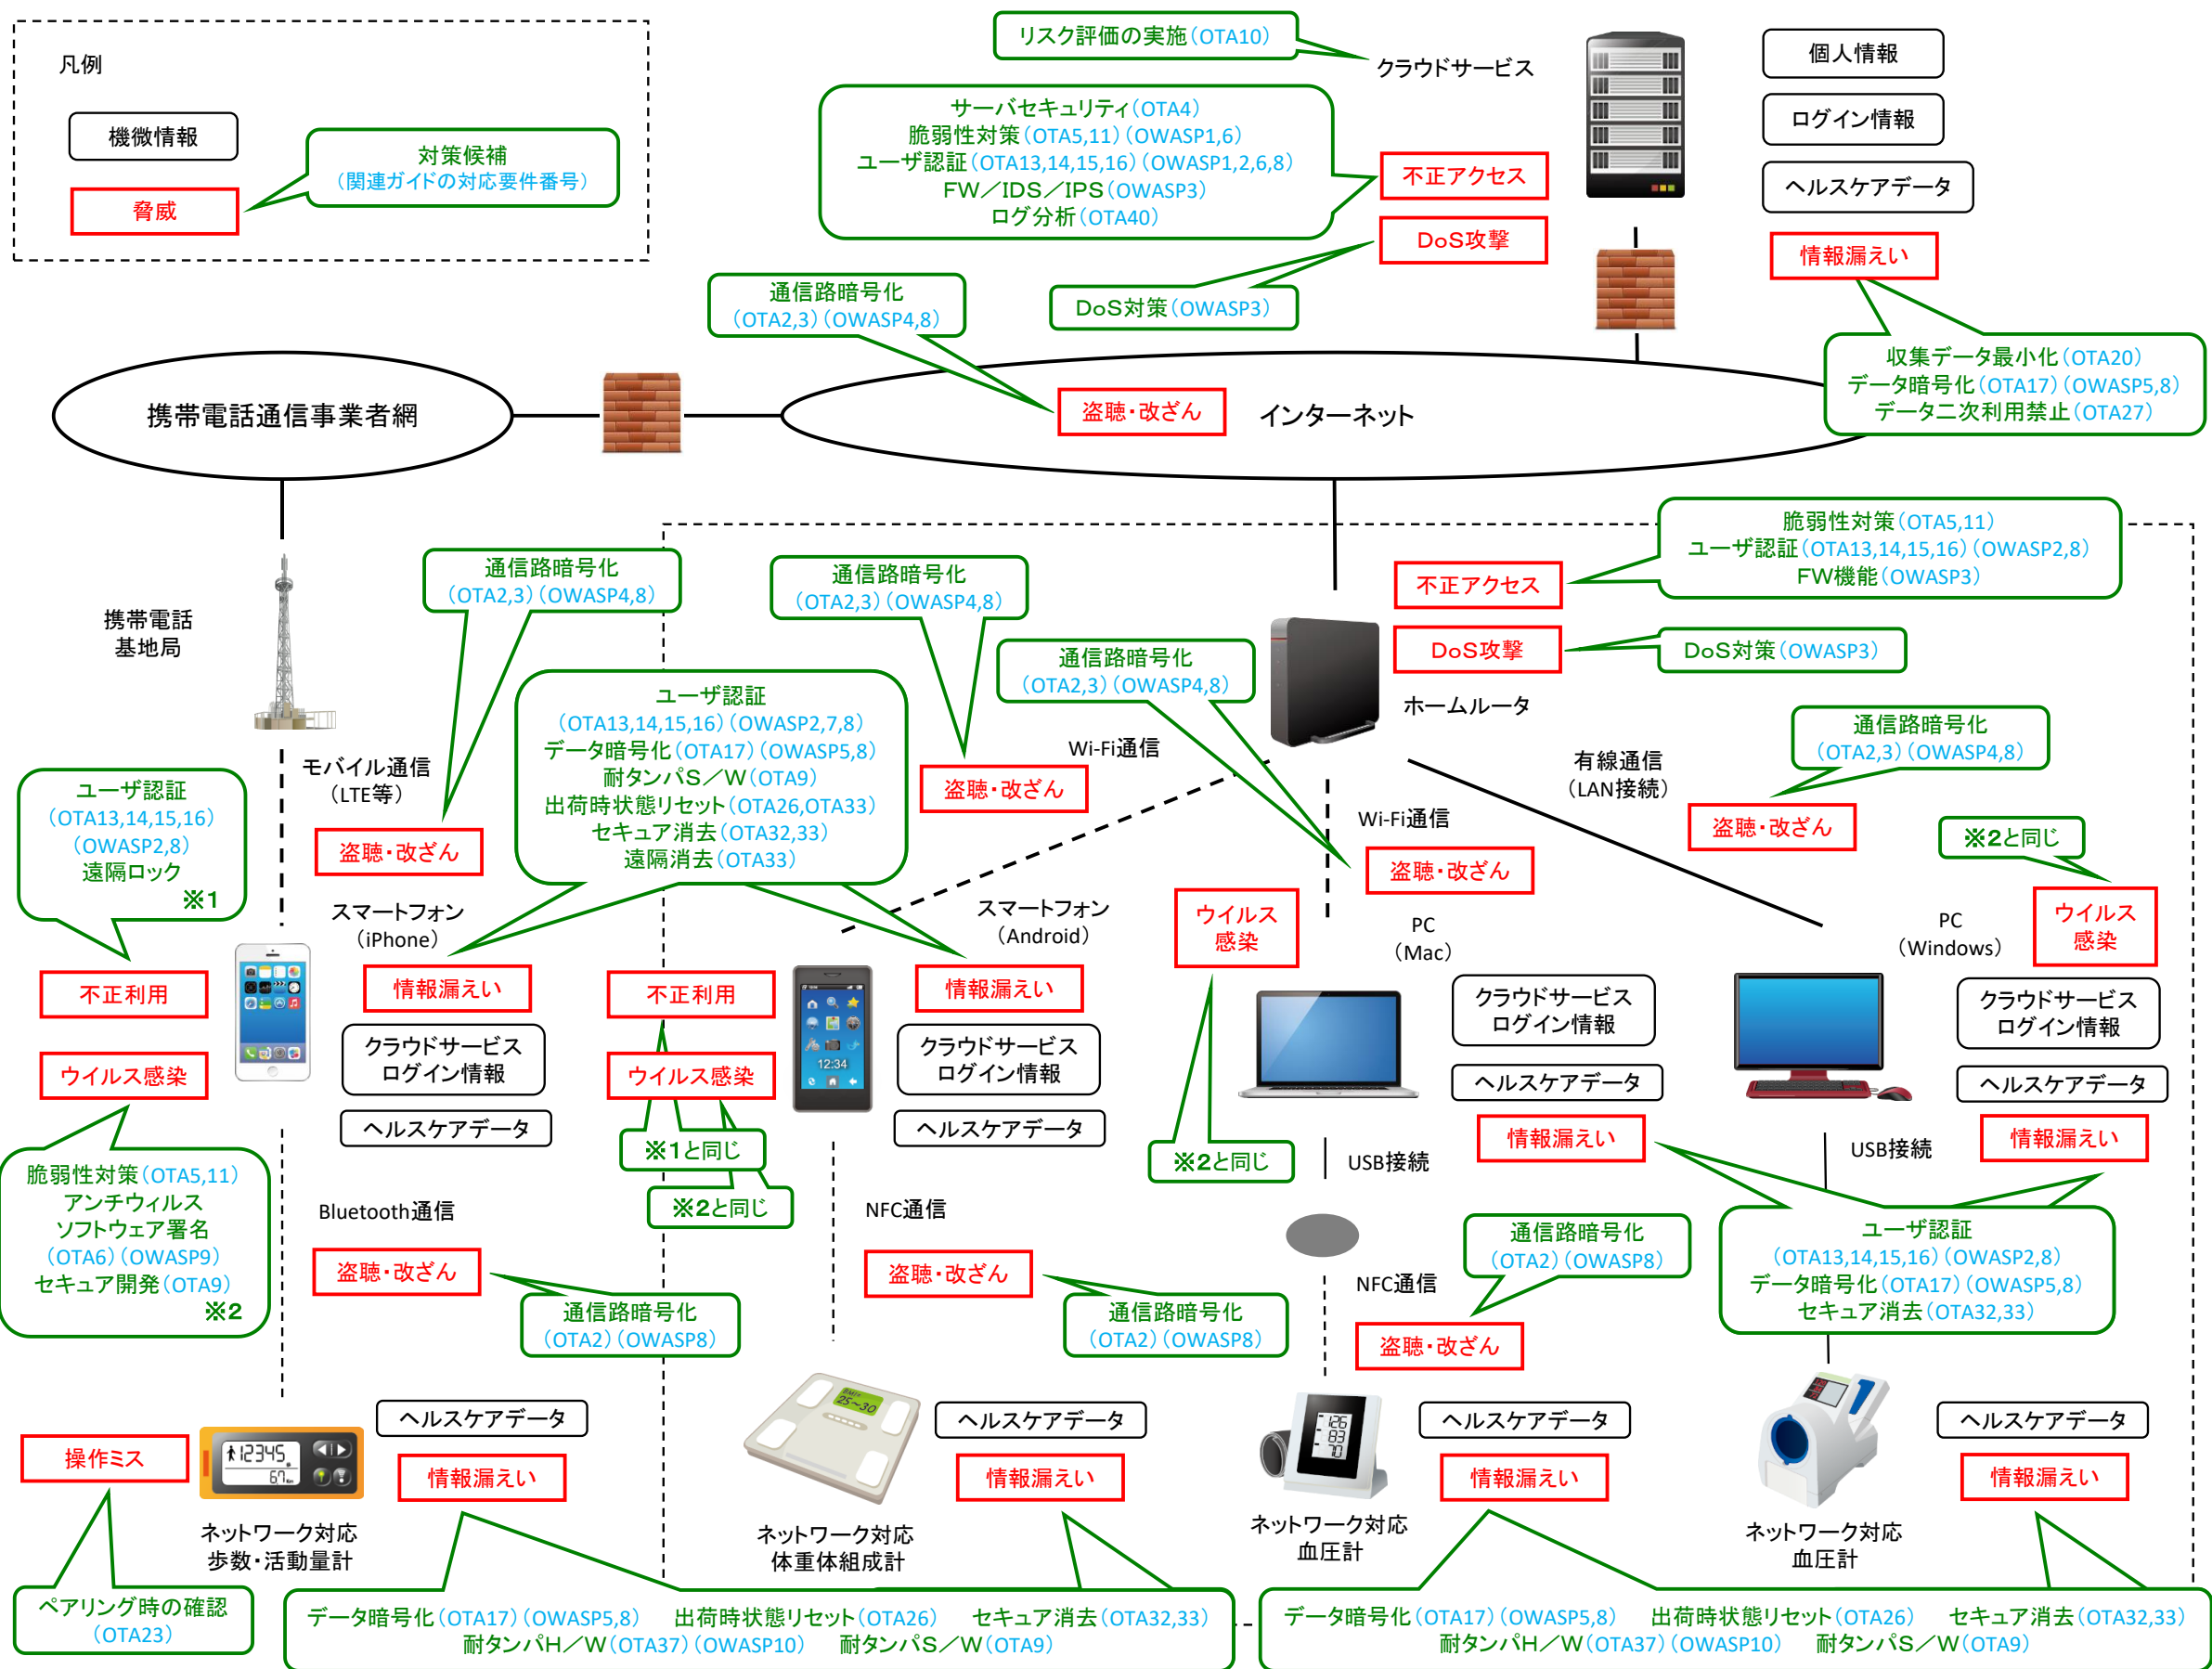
凡例

機微情報

脅威

対策候補
（関連ガイドの対応要件番号）

リスク評価の実施（OTA10）

クラウドサービス

サーバセキュリティ（OTA4）
脆弱性対策（OTA5,11）（OWASP1,6）
ユーザ認証（OTA13,14,15,16）（OWASP1,2,6,8）
FW／IDS／IPS（OWASP3）
ログ分析（OTA40）

不正アクセス

DoS攻撃

DoS対策（OWASP3）

個人情報

ログイン情報

ヘルスケアデータ

情報漏えい

通信路暗号化
（OTA2,3）（OWASP4,8）

収集データ最小化（OTA20）
データ暗号化（OTA17）（OWASP5,8）
データ二次利用禁止（OTA27）

携帯電話通信事業者網

盗聴・改ざん

インターネット

脆弱性対策（OTA5,11）
ユーザ認証（OTA13,14,15,16）（OWASP2,8）
FW機能（OWASP3）

不正アクセス

DoS攻撃

DoS対策（OWASP3）

ホームルータ

携帯電話
基地局

通信路暗号化
（OTA2,3）（OWASP4,8）

通信路暗号化
（OTA2,3）（OWASP4,8）

通信路暗号化
（OTA2,3）（OWASP4,8）

ユーザ認証
（OTA13,14,15,16）（OWASP2,7,8）
データ暗号化（OTA17）（OWASP5,8）
耐タンパS／W（OTA9）
出荷時状態リセット（OTA26,OTA33）
セキュア消去（OTA32,33）
遠隔消去（OTA33）

Wi-Fi通信

盗聴・改ざん

有線通信
（LAN接続）

通信路暗号化
（OTA2,3）（OWASP4,8）

盗聴・改ざん

モバイル通信
（LTE等）

盗聴・改ざん

ユーザ認証
（OTA13,14,15,16）
（OWASP2,8）
遠隔ロック
※1

Wi-Fi通信

盗聴・改ざん

※2と同じ

スマートフォン
（iPhone）

スマートフォン
（Android）

ウイルス
感染

PC
（Mac）

PC
（Windows）

ウイルス
感染

不正利用

情報漏えい

不正利用

情報漏えい

ウイルス感染

クラウドサービス
ログイン情報

ウイルス感染

クラウドサービス
ログイン情報

クラウドサービス
ログイン情報

クラウドサービス
ログイン情報

ヘルスケアデータ

ヘルスケアデータ

ヘルスケアデータ

ヘルスケアデータ

※1と同じ

情報漏えい

情報漏えい

※2と同じ

USB接続

USB接続

※2と同じ

脆弱性対策（OTA5,11）
アンチウィルス
ソフトウェア署名
（OTA6）（OWASP9）
セキュア開発（OTA9）
※2

Bluetooth通信

NFC通信

盗聴・改ざん

盗聴・改ざん

通信路暗号化
（OTA2）（OWASP8）

NFC通信

ユーザ認証
（OTA13,14,15,16）（OWASP2,8）
データ暗号化（OTA17）（OWASP5,8）
セキュア消去（OTA32,33）

通信路暗号化
（OTA2）（OWASP8）

通信路暗号化
（OTA2）（OWASP8）

盗聴・改ざん

ヘルスケアデータ

ヘルスケアデータ

ヘルスケアデータ

ヘルスケアデータ

操作ミス

情報漏えい

情報漏えい

情報漏えい

情報漏えい

ネットワーク対応
歩数・活動量計

ネットワーク対応
体重体組成計

ネットワーク対応
血圧計

ネットワーク対応
血圧計

ペアリング時の確認
（OTA23）

データ暗号化（OTA17）（OWASP5,8）　出荷時状態リセット（OTA26）　セキュア消去（OTA32,33）
耐タンパH／W（OTA37）（OWASP10）　耐タンパS／W（OTA9）

データ暗号化（OTA17）（OWASP5,8）　出荷時状態リセット（OTA26）　セキュア消去（OTA32,33）
耐タンパH／W（OTA37）（OWASP10）　耐タンパS／W（OTA9）